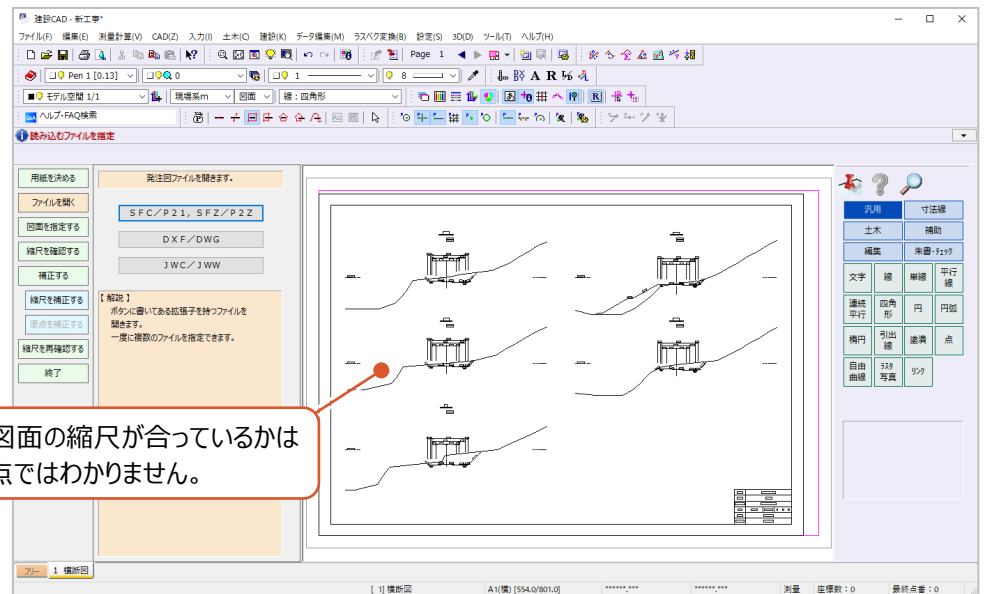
建設CAD - 新工事*

ファイル(F) 編集(E) 測量計算(V) CAD(Z) 入力(I) 土木(C) 建設(K) データ編集(M) ラスベク変換(B) 設定(S) 3D(D) ツール(T) ヘルプ(H)

Page 1

Pen 1 [0.13]

0

1

8

A R

モデル空間 1/1

現場系m

図面

線：四角形

ヘルプ・FAQ検索

読み込むファイルを指定

用紙を決める

ファイルを開く

図面を指定する

縮尺を確認する

補正する

縮尺を補正する

原点を補正する

縮尺を再確認する

終了

発注図ファイルを開きます。

SFC／P21，SFZ／P2Z

DXF／DWG

JWC／JWW

【 解説 】
ボタンに書いてある拡張子を持つファイルを開きます。
一度に複数のファイルを指定できます。

図面の縮尺が合っているかは
点ではわかりません。

汎用

寸法線

土木

補助

編集

集書・ﾁｪｯｸ

文字

線

単線

平行線

連続平行

四角形

円

円弧

楕円

引出線

塗潰

点

自由曲線

ﾗｽﾀ写真

ﾘﾝｸ

フリー

1 横断図

[ 1] 横断図

A1(横) [554.0/801.0]

******,***

******,***

測量

座標数：0

最終点番：0